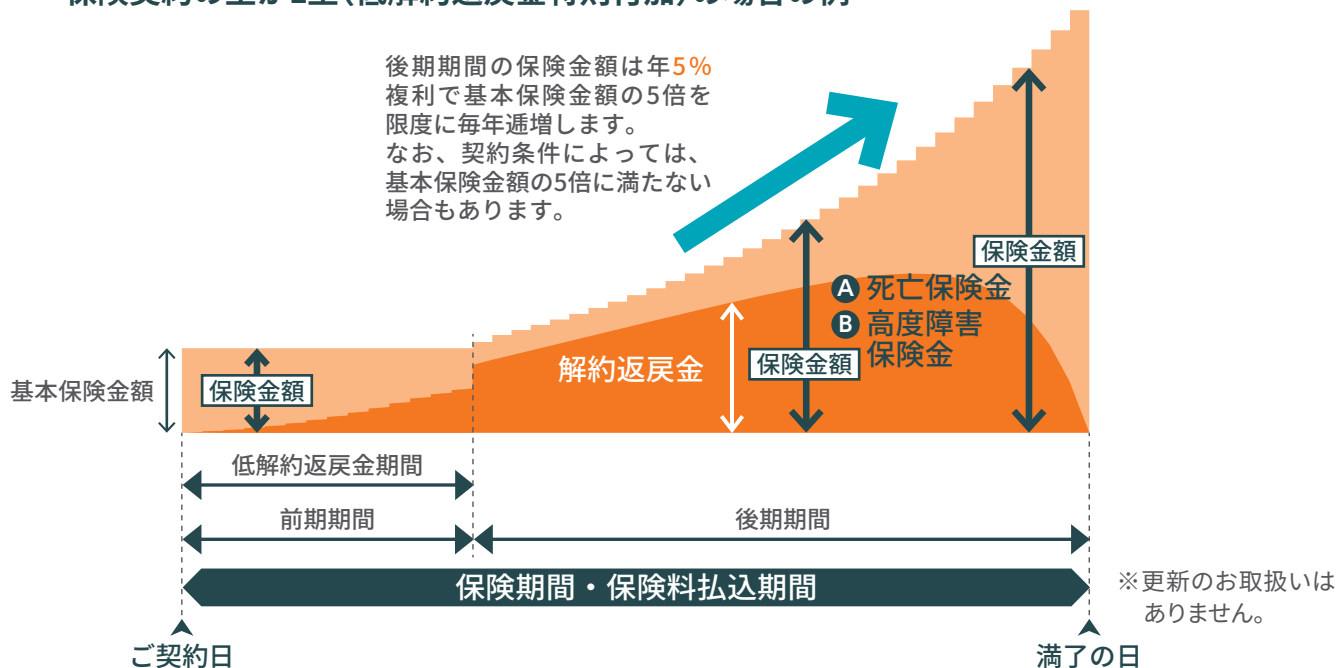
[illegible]

後期期間の保険金額は年5%複利で基本保険金額の5倍を限度に毎年逓増します。なお、契約条件によっては、基本保険金額の5倍に満たない場合もあります。

保険金額

A 死亡保険金
B 高度障害保険金

解約返戻金

保険金額

基本保険金額

保険金額

低解約返戻金期間

前期期間

後期期間

保険期間・保険料払込期間

※更新のお取扱いはありません。

ご契約日

満了の日